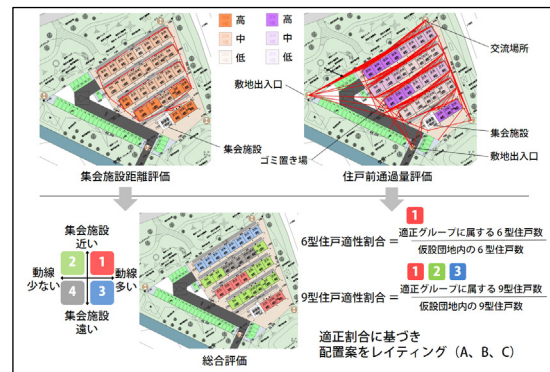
高
中
低
高
中
低

交流場所
敷地出入口
集会施設
集会施設
ゴミ置き場
敷地出入口

集会施設距離評価
住戸前通過量評価

集会施設 近い
動線 少ない
動線 多い
集会施設 遠い
2
1
4
3

1
6型住戸適性割合 = $\frac{\text{適正グループに属する6型住戸数}}{\text{仮設団地内の6型住戸数}}$

1 2 3
9型住戸適性割合 = $\frac{\text{適正グループに属する9型住戸数}}{\text{仮設団地内の9型住戸数}}$

総合評価

適正割合に基づき
配置案をレイティング（A、B、C）